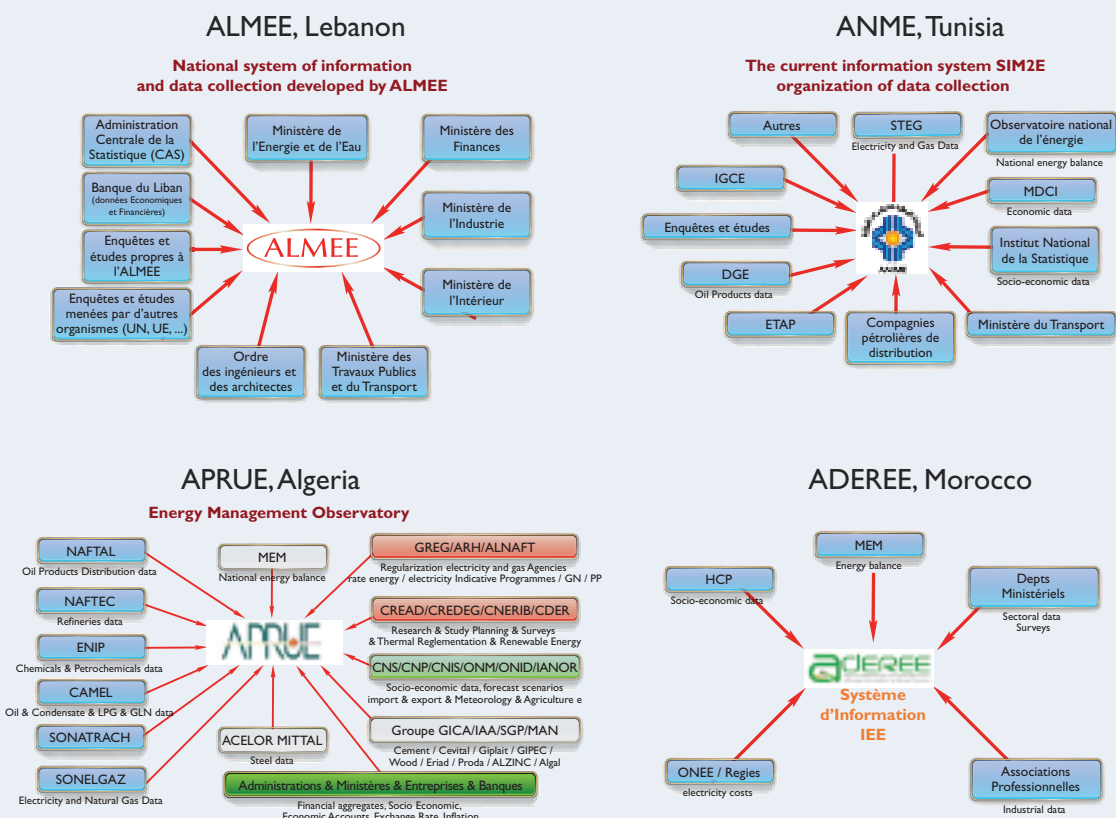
ALMEE, Lebanon

National system of information and data collection developed by ALMEE

Administration Centrale de la Statistique (CAS)

Ministère de l'Energie et de l'Eau

Ministère des Finances

Banque du Liban (données Economiques et Financières)

Ministère de l'Industrie

Enquêtes et études propres à l'ALMEE

ALMEE

Ministère de l'Intérieur

Enquêtes et études menées par d'autres organismes (UN, UE, ...)

Ordre des ingénieurs et des architectes

Ministère des Travaux Publics et du Transport

ANME, Tunisia

The current information system SIM2E organization of data collection

Autres

STEG
Electricity and Gas Data

Observatoire national de l'énergie
National energy balance

IGCE

MDCI
Economic data

Enquêtes et études

Institut National de la Statistique
Socio-economic data

DGE
Oil Products data

ETAP

Compagnies pétrolières de distribution

Ministère du Transport

APRUE, Algeria

Energy Management Observatory

NAFTAL
Oil Products Distribution data

MEM
National energy balance

GREG/ARH/ALNAFT
Regularization electricity and gas Agencies rate energy / electricity Indicative Programmes / GN / PP

NAFTEC
Refineries data

CREAD/CREDEG/CNERIB/CDER
Research & Study Planning & Surveys & Thermal Reglementation & Renewable Energy

ENIP
Chemicals & Petrochemicals data

APRUE

CNS/CNP/CNIS/ONM/ONID/IANOR
Socio-economic data, forecast scenarios import & export & Meteorology & Agriculture e

CAMEL
Oil & Condensate & LPG & GLN data

SONATRACH

Groupe GICA/IAA/SGP/MAN
Cement / Cevital / Giplait / GIPEC / Wood / Eriad / Proda / ALZINC / Algal

ACELOR MITTAL
Steel data

SONELGAZ
Electricity and Natural Gas Data

Administrations & Ministères & Entreprises & Banques
Financial aggregates, Socio Economic, Economic Accounts, Exchange Rate, Inflation

ADEREE, Morocco

MEM
Energy balance

HCP
Socio-economic data

Depts Ministériels
Sectoral data Surveys

aDEREE

Système d'Information IEE

ONEE / Regies
electricity costs

Associations Professionnelles
Industrial data